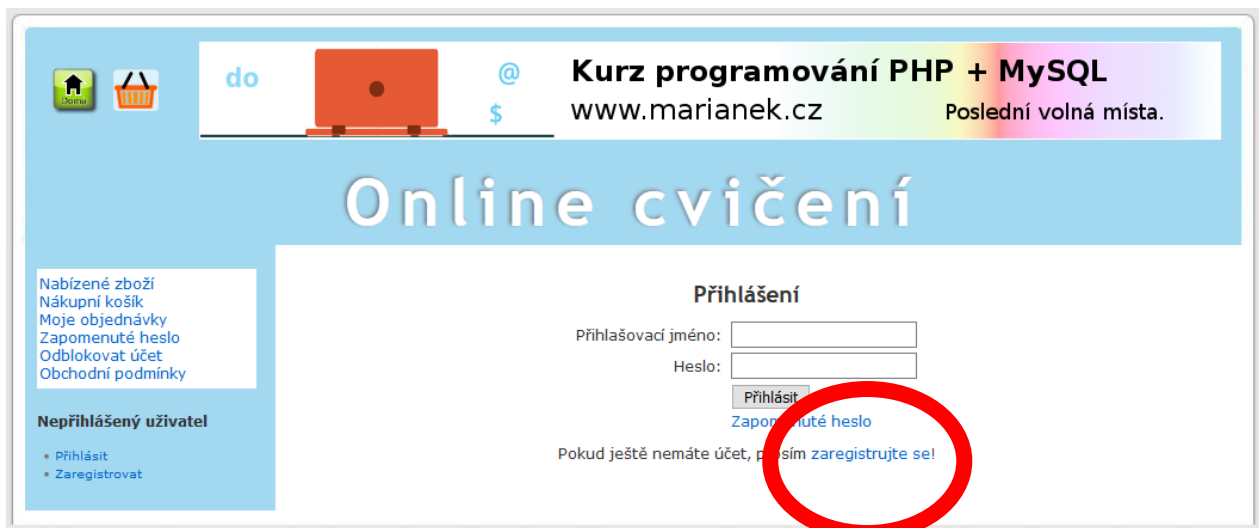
Domů

do @ $

Kurz programování PHP + MySQL
www.marianek.cz
Poslední volná místa.

Online cvičení

Nabízené zboží
Nákupní košík
Moje objednávky
Zapomenuté heslo
Odblokovat účet
Obchodní podmínky

Nepřihlášený uživatel

- Přihlásit
- Zaregistrovat

Přihlášení

Přihlašovací jméno:

Heslo:

Přihlásit

Zapomenuté heslo

Pokud ještě nemáte účet, prosím zaregistrujte se!